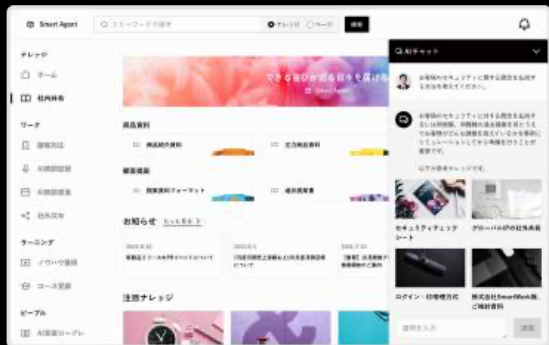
Smart Agent

ナレッジ
ホーム
社内共有
ワーク
AI
社内共有
ラーニング
ノウハウ
コース
ピープル

検索

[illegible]
Smart Agent

商品資料
商品紹介資料
企画資料

提案資料
提案資料フォーマット

お知らせ

注目ナレッジ

AIチャット

セキュリティチェックシート
グローバル社外資料
ログイン・ID管理方式
株式会社SmartWork